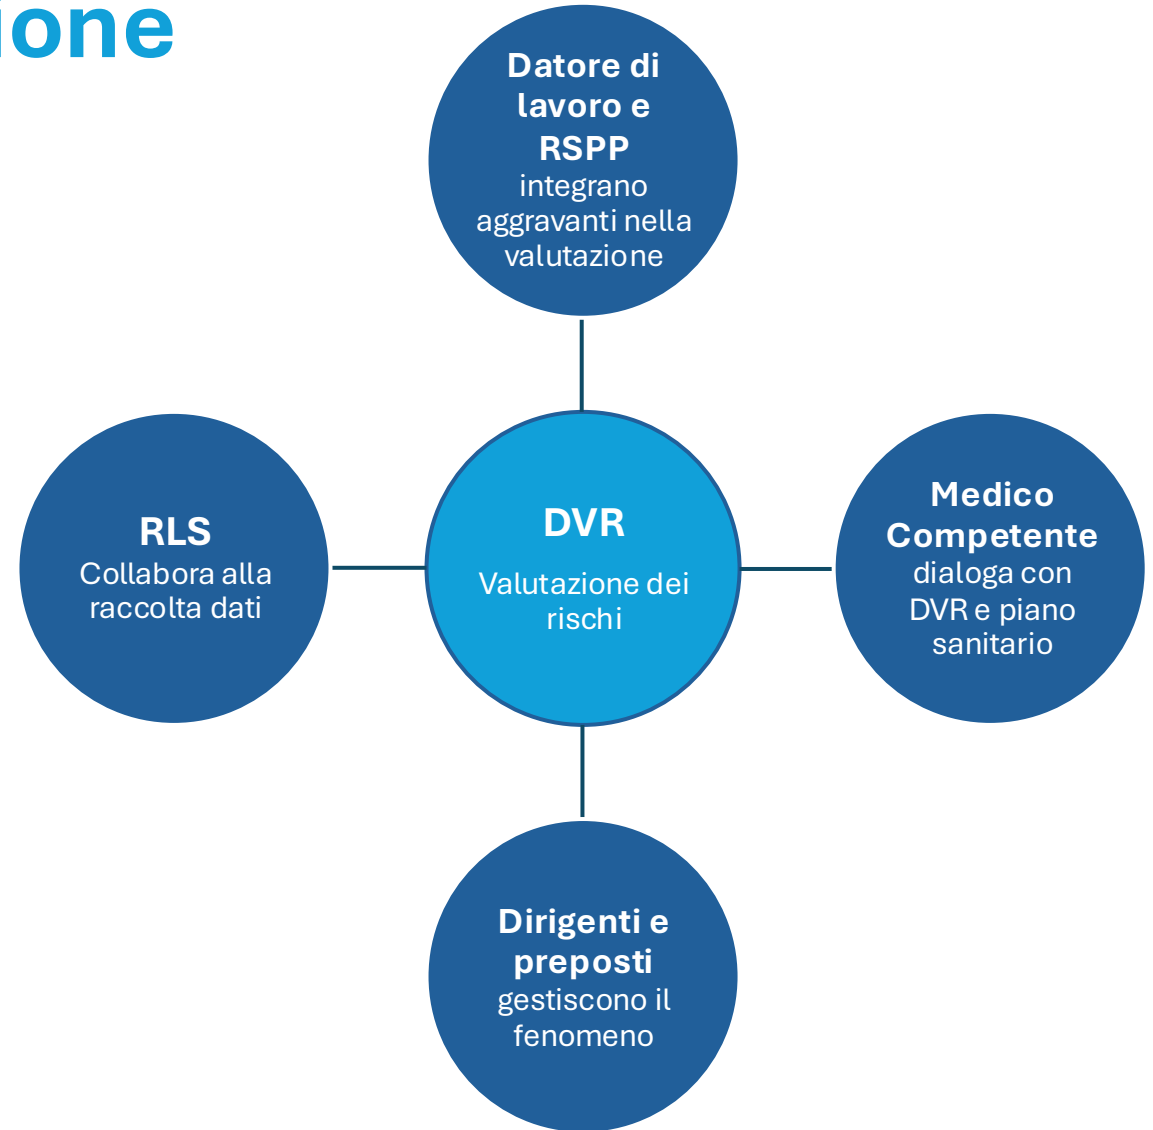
ione

Datore di lavoro e RSPP
integrano aggravanti nella valutazione

RLS
Collabora alla raccolta dati

DVR
Valutazione dei rischi

Medico Competente
dialoga con DVR e piano sanitario

Dirigenti e preposti
gestiscono il fenomeno